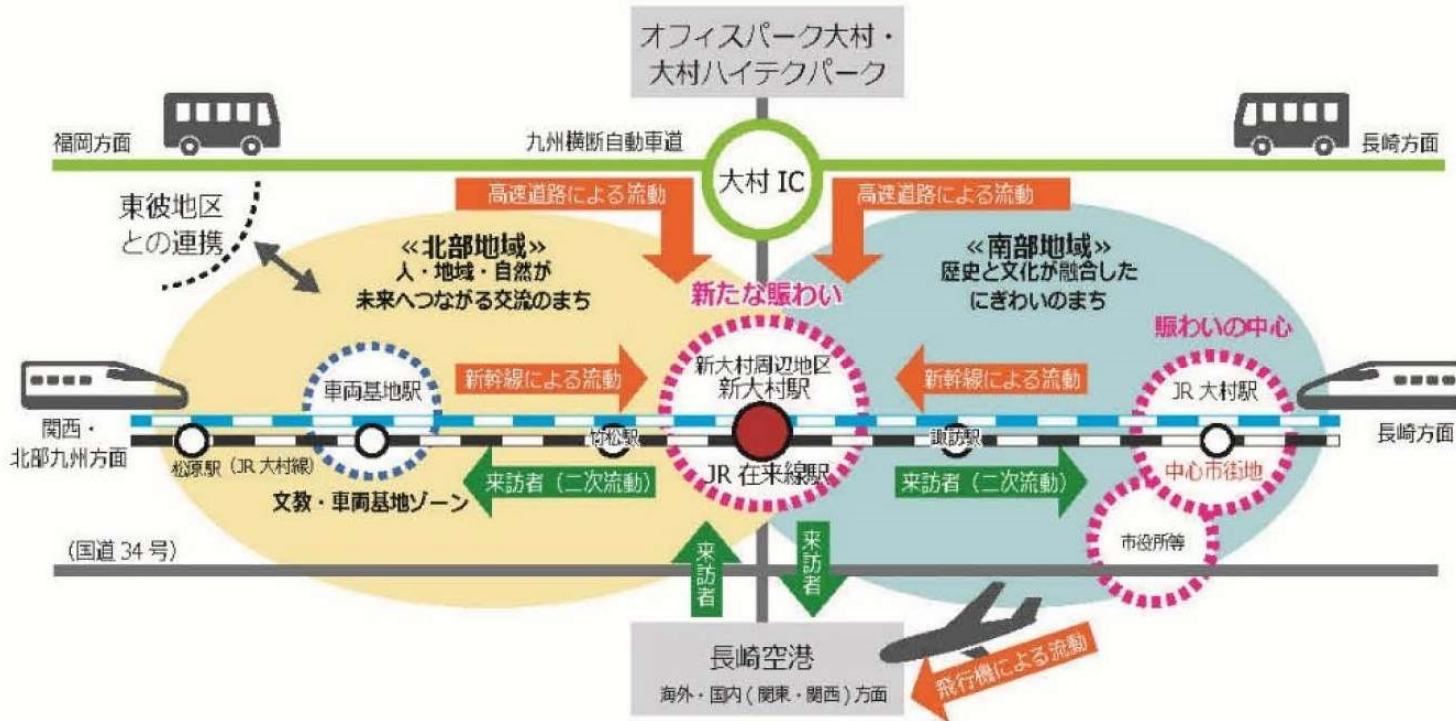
オフィスパーク大村・
大村ハイテクパーク

福岡方面

九州横断自動車道

長崎方面

大村 IC

高速道路による流動

高速道路による流動

東彼地区
との連携

«北部地域»
人・地域・自然が
未来へつながる交流のまち

«南部地域»
歴史と文化が融合した
にぎわいのまち

新たな賑わい

賑わいの中心

車両基地駅

新幹線による流動

新大村周辺地区
新大村駅

新幹線による流動

JR 大村駅

関西・
北部九州方面

長崎方面

松原駅（JR 大村線）

竹松駅

諏訪駅

来訪者（二次流動）

JR 在来線駅

来訪者（二次流動）

中心市街地

文教・車両基地ゾーン

市役所等

（国道 34 号）

来訪者

来訪者

長崎空港
海外・国内（関東・関西）方面

飛行機による流動